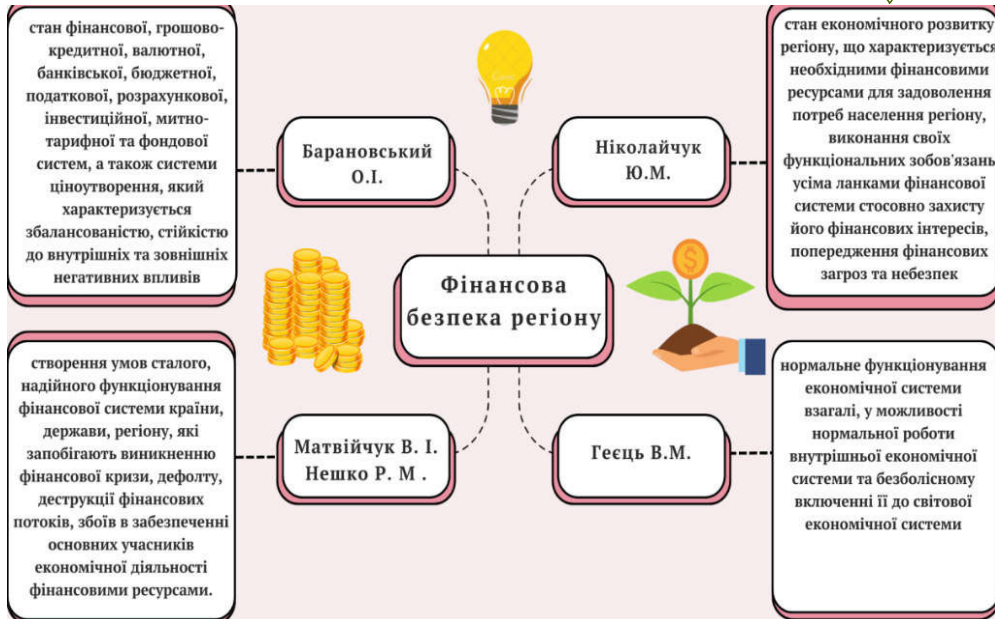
стан фінансової, грошово-кредитної, валютної, банківської, бюджетної, податкової, розрахункової, інвестиційної, митно-тарифної та фондової систем, а також системи ціноутворення, який характеризується збалансованістю, стійкістю до внутрішніх та зовнішніх негативних впливів

Барановський О.І.

Ніколайчук Ю.М.

стан економічного розвитку регіону, що характеризується необхідними фінансовими ресурсами для задоволення потреб населення регіону, виконання своїх функціональних зобов'язань усіма ланками фінансової системи стосовно захисту його фінансових інтересів, попередження фінансових загроз та небезпек

Фінансова безпека регіону

створення умов сталого, надійного функціонування фінансової системи країни, держави, регіону, які запобігають виникненню фінансової кризи, дефолту, деструкції фінансових потоків, збоїв в забезпеченні основних учасників економічної діяльності фінансовими ресурсами.

Матвійчук В. І.
Нешко Р. М .

Геєць В.М.

нормальне функціонування економічної системи взагалі, у можливості нормальної роботи внутрішньої економічної системи та безболісному включенні її до світової економічної системи